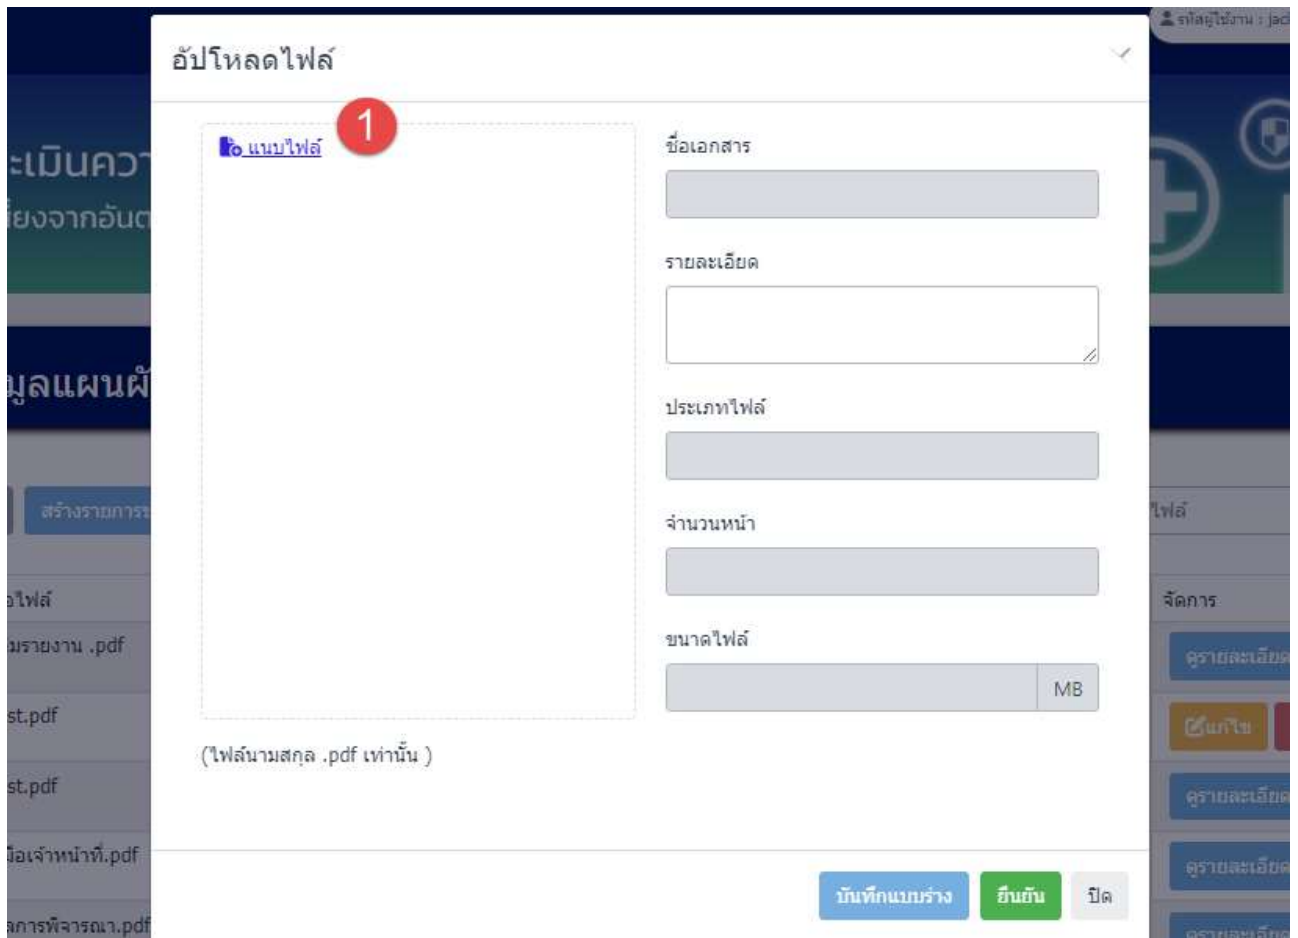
รหัสผู้ใช้งาน : jac

อัปโหลดไฟล์

ะเมินควา
ยงจากอันต

มูลแผนผั

สร้างรายการ

ไฟล์
มรายงาน .pdf
st.pdf
st.pdf
อเจ้าหน้าที่.pdf
การพิจารณา.pdf

1
แนบไฟล์

(ไฟล์นามสกุล .pdf เท่านั้น )

ชื่อเอกสาร

รายละเอียด

ประเภทไฟล์

จำนวนหน้า

ขนาดไฟล์

MB

ไฟล์

จัดการ
ดูรายละเอียด
แก้ไข
ดูรายละเอียด
ดูรายละเอียด

บันทึกแบบร่าง
ยืนยัน
ปิด